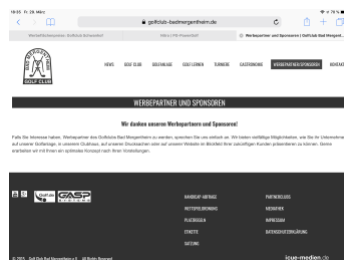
18:55 Fr. 29. März

golfclub-badmergentheim.de

Werbepartner und Sponsoren | Golfclub Bad Mergent...

GOLF CLUB

NEWS GOLF CLUB GOLFANLAGE GOLF LERNEN TURNIERE GASTRONOMIE WERBEPARTNER/SPONSOREN KONTAKT

WERBEPARTNER UND SPONSOREN

Wir danken unseren Werbepartnern und Sponsoren!

Falls Sie Interesse haben, Werbepartner des Golfclubs Bad Mergentheim zu werden, sprechen Sie uns einfach an. Wir bieten vielfältige Möglichkeiten, wie Sie Ihr Unternehmen auf unserer Golfanlage, in unserem Clubhaus, auf unseren Drucksachen oder auf unserer Website im Blickfeld Ihrer zukünftigen Kunden präsentieren zu können. Gerne erarbeiten wir mit Ihnen ein optimales Konzept nach Ihren Vorstellungen.

MITGLIEDSCHAFTEN
AUFNAHMEANTRAG
PLATZREGELN
ETIKETTE
SATZUNG

PARTNERCLUBS
WEBMAIL
IMPRESSUM
DATENSCHUTZERKLÄRUNG

© 2015 - Golf Club Bad Mergentheim e.V. · All Rights Reserved

icue-medien